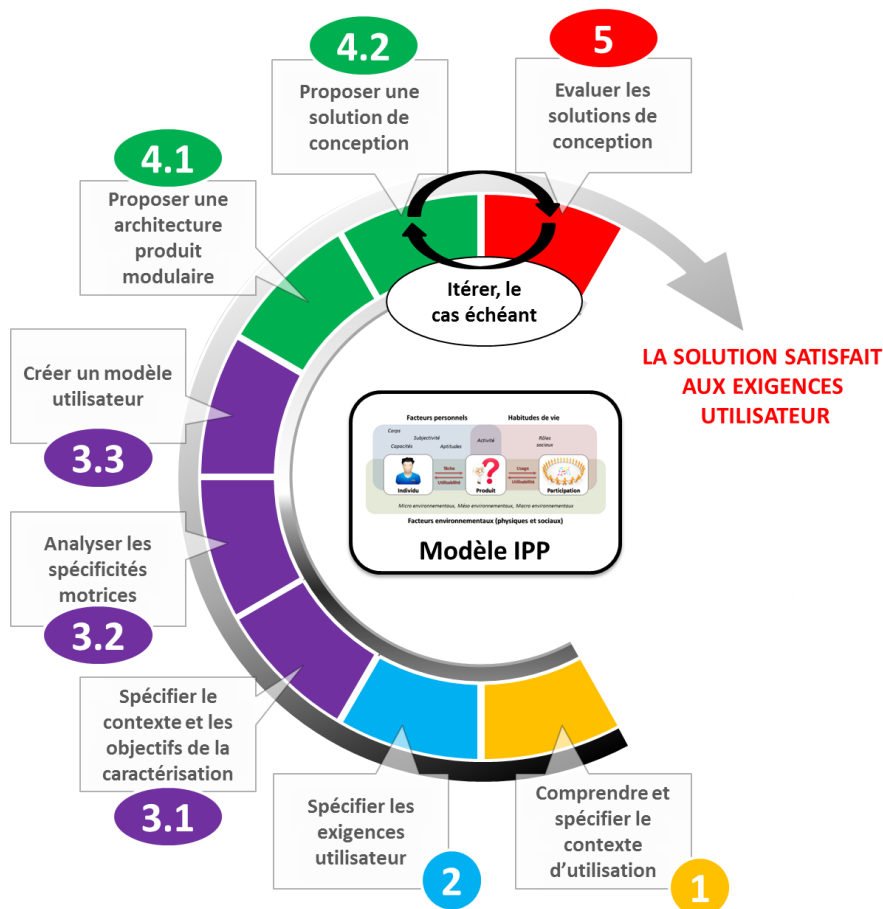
4.2

Proposer une solution de conception

5

Evaluer les solutions de conception

4.1

Proposer une architecture produit modulaire

Itérer, le cas échéant

LA SOLUTION SATISFAIT AUX EXIGENCES UTILISATEUR

Créer un modèle utilisateur

3.3

Facteurs personnels

Habitudes de vie

Corps

Subjectivité

Capacités

Aptitudes

Activité

Rôles sociaux

Tâche

Utilisabilité

Usage

Utilisabilité

Individu

Produit

Participation

Micro environnementaux, Méso environnementaux, Macro environnementaux

Facteurs environnementaux (physiques et sociaux)

Modèle IPP

Analyser les spécificités motrices

3.2

Spécifier le contexte et les objectifs de la caractérisation

3.1

Spécifier les exigences utilisateur

2

Comprendre et spécifier le contexte d'utilisation

1